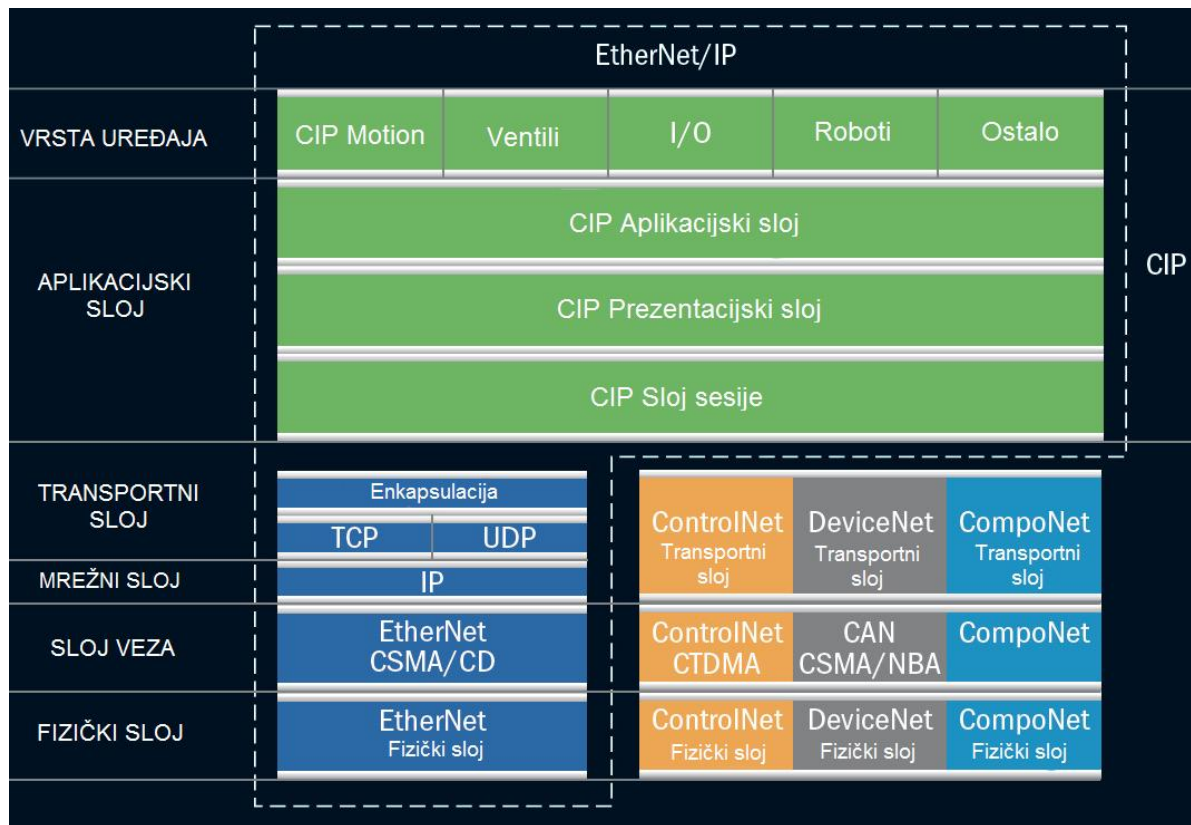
EtherNet/IP

VRSTA UREĐAJA

CIP Motion | Ventili | I/O | Roboti | Ostalo

APLIKACIJSKI SLOJ

CIP Aplikacijski sloj

CIP Prezentacijski sloj

CIP Sloj sesije

CIP

TRANSPORTNI SLOJ

Enkapsulacija

TCP | UDP

MREŽNI SLOJ

IP

ControlNet Transportni sloj

DeviceNet Transportni sloj

CompoNet Transportni sloj

SLOJ VEZA

EtherNet CSMA/CD

ControlNet CTDMA

CAN CSMA/NBA

CompoNet

FIZIČKI SLOJ

EtherNet Fizički sloj

ControlNet Fizički sloj

DeviceNet Fizički sloj

CompoNet Fizički sloj